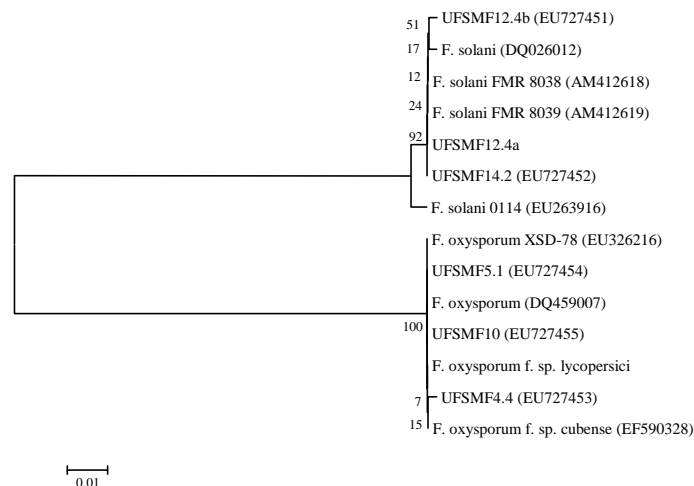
51 UFSMF12.4b (EU727451)
17 F. solani (DQ026012)
12 F. solani FMR 8038 (AM412618)
24 F. solani FMR 8039 (AM412619)
92 UFSMF12.4a
UFSMF14.2 (EU727452)
F. solani 0114 (EU263916)
F. oxysporum XSD-78 (EU326216)
UFSMF5.1 (EU727454)
F. oxysporum (DQ459007)
100 UFSMF10 (EU727455)
F. oxysporum f. sp. lycopersici
7 UFSMF4.4 (EU727453)
15 F. oxysporum f. sp. cubense (EF590328)

0.01